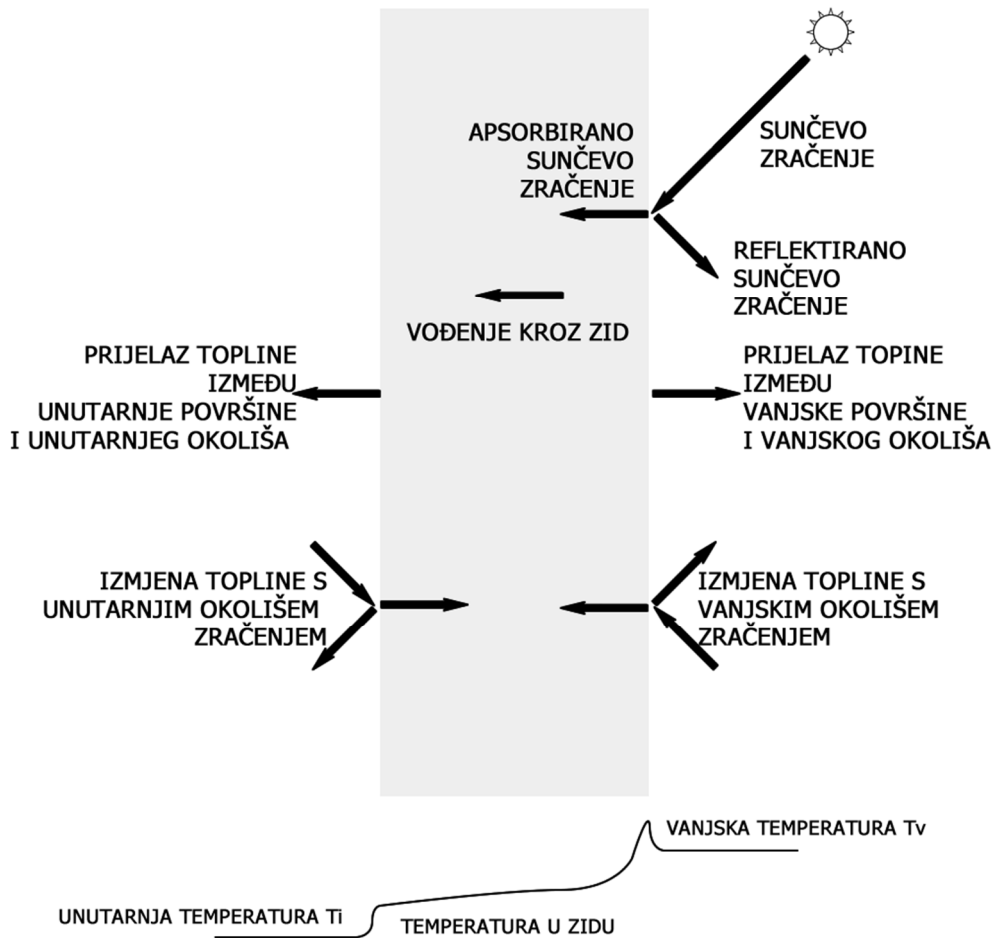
SUNČEVO ZRAČENJE

APSORBIRANO SUNČEVO ZRAČENJE

REFLEKTIRANO SUNČEVO ZRAČENJE

VOĐENJE KROZ ZID

PRIJELAZ TOPLINE IZMEĐU UNUTARNJE POVRŠINE I UNUTARNJEG OKOLIŠA

PRIJELAZ TOPINE IZMEĐU VANJSKE POVRŠINE I VANJSKOG OKOLIŠA

IZMJENA TOPLINE S UNUTARNJIM OKOLIŠEM ZRAČENJEM

IZMJENA TOPLINE S VANJSKIM OKOLIŠEM ZRAČENJEM

VANJSKA TEMPERATURA Tv

UNUTARNJA TEMPERATURA Ti

TEMPERATURA U ZIDU